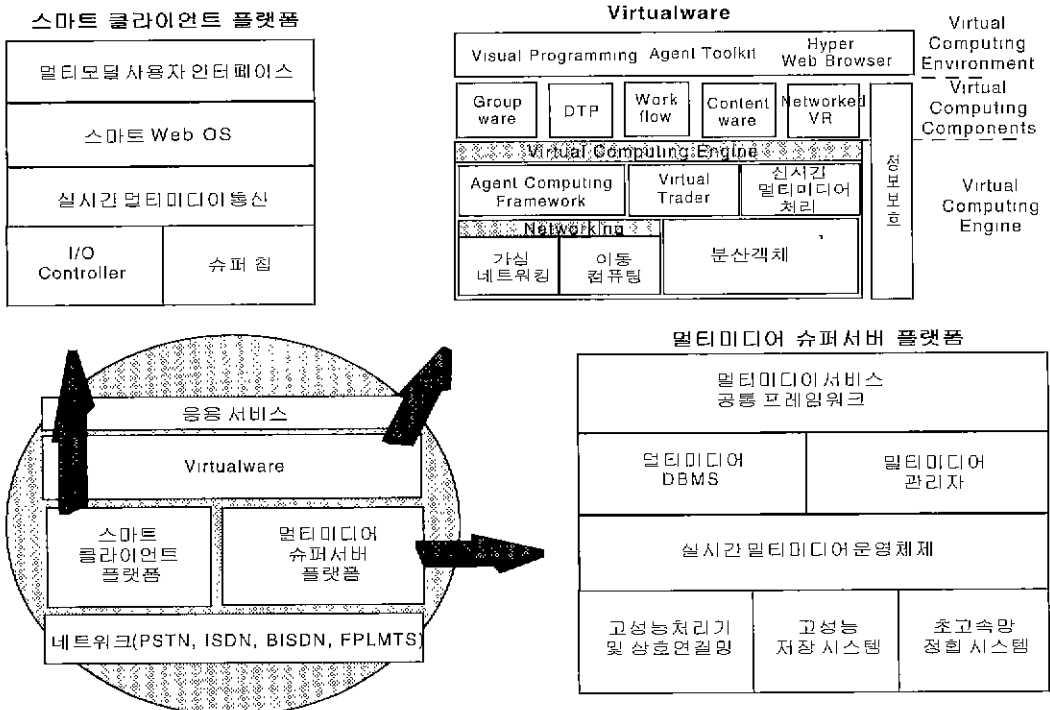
스마트 클라이언트 플랫폼

멀티모달 사용자 인터페이스

스마트 Web OS

실시간 멀티미디어통신

| I/O Controller | 슈퍼 칩 |
|---|---|

Virtualware

Visual Programming Agent Toolkit Hyper Web Browser

Virtual Computing Environment

Group ware

DTP

Work flow

Content ware

Networked VR

Virtual Computing Components

Virtual Computing Engine

Agent Computing Framework

Virtual Trader

실시간 멀티미디어 처리

Networking

가상 네트워킹

이동 컴퓨팅

분산객체

정보보호

Virtual Computing Engine

응용 서비스

Virtualware

스마트 클라이언트 플랫폼

멀티미디어 슈퍼서버 플랫폼

네트워크(PSTN, ISDN, BISDN, FPLMTS)

멀티미디어 슈퍼서버 플랫폼

멀티미디어서비스 공통 프레임워크

| 멀티미디어 DBMS | 멀티미디어 관리자 |
|---|---|

실시간멀티미디어운영체제

| 고성능처리기 및 상호연결망 | 고성능 저장 시스템 | 초고속망 정합 시스템 |
|---|---|---|